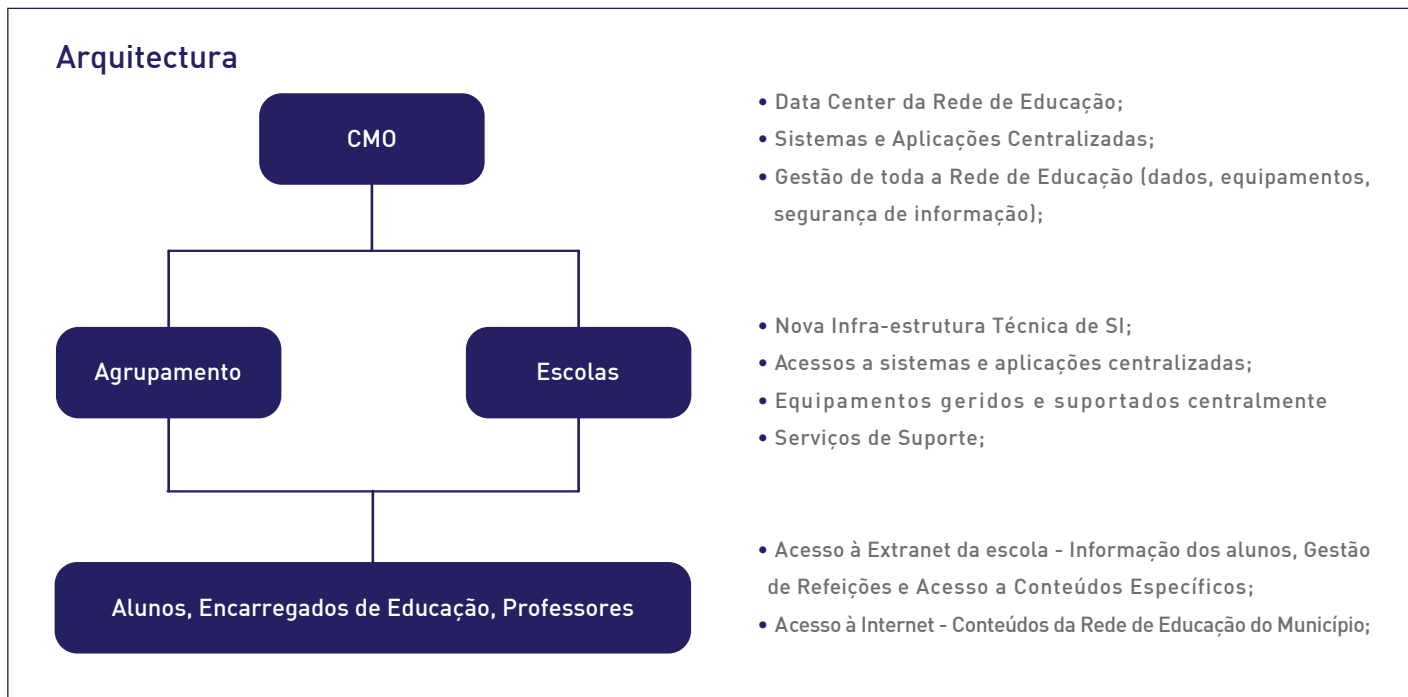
Arquitectura

CMO

Agrupamento

Escolas

Alunos, Encarregados de Educação, Professores

• Data Center da Rede de Educação;
• Sistemas e Aplicações Centralizadas;
• Gestão de toda a Rede de Educação (dados, equipamentos, segurança de informação);

• Nova Infra-estrutura Técnica de SI;
• Acessos a sistemas e aplicações centralizadas;
• Equipamentos geridos e suportados centralmente
• Serviços de Suporte;

• Acesso à Extranet da escola - Informação dos alunos, Gestão de Refeições e Acesso a Conteúdos Específicos;
• Acesso à Internet - Conteúdos da Rede de Educação do Município;